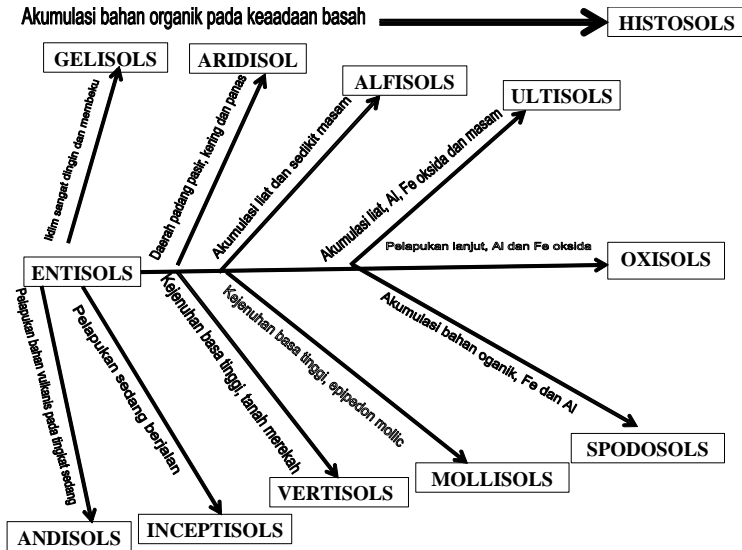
Akumulasi bahan organik pada keaadaan basah

HISTOSOLS

GELISOLS

ARIDISOL

ALFISOLS

ULTISOLS

Iklim sangat dingin dan membeku

Daerah padang pasir, kering dan panas

Akumulasi liat dan sedikit masam

Akumulasi liat, Al, Fe oksida dan masam

Pelapukan lanjut, Al dan Fe oksida

ENTISOLS

OXISOLS

Pelapukan bahan vulkanis pada tingkat sedang

Pelapukan sedang berjalan

Kejenuhan basa tinggi, tanah merekah

Kejenuhan basa tinggi, epipedon mollic

Akumulasi bahan organik, Fe dan Al

SPODOSOLS

MOLLISOLS

VERTISOLS

ANDISOLS

INCEPTISOLS